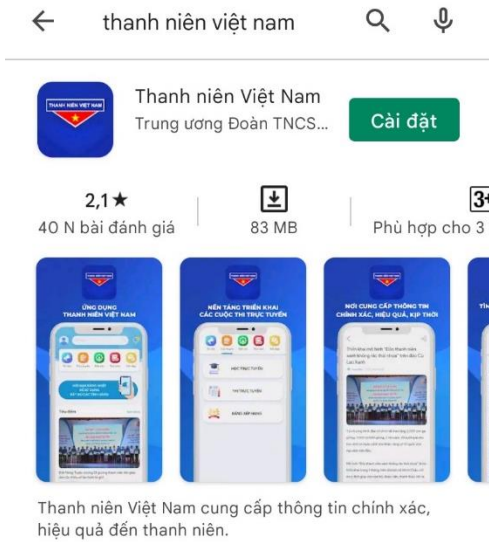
thanh niên việt nam

THANH NIÊN VIỆT NAM

Thanh niên Việt Nam
Trung ương Đoàn TNCS...

Cài đặt

2,1★
40 N bài đánh giá

83 MB

3+
Phù hợp cho 3

ỨNG DỤNG
THANH NIÊN VIỆT NAM

NỀN TẢNG TRIỂN KHAI
CÁC CUỘC THI TRỰC TUYẾN

NƠI CUNG CẤP THÔNG TIN
CHÍNH XÁC, HIỆU QUẢ, KỊP THỜI

Thanh niên Việt Nam cung cấp thông tin chính xác, hiệu quả đến thanh niên.